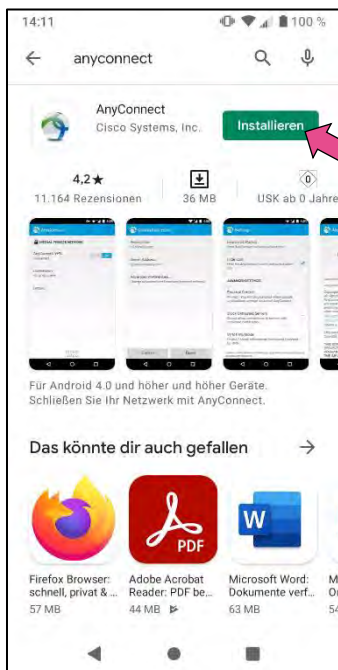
14:11 100 %

anyconnect

AnyConnect
Cisco Systems, Inc.

Installieren

4,2★
11.164 Rezensionen

36 MB

USK ab 0 Jahre

Für Android 4.0 und höher und höher Geräte. Schließen Sie Ihr Netzwerk mit AnyConnect.

Das könnte dir auch gefallen

Firefox Browser: schnell, privat & ...
57 MB

Adobe Acrobat Reader: PDF be...
44 MB

PDF

W

Microsoft Word: Dokumente verf...
63 MB

M
O
54